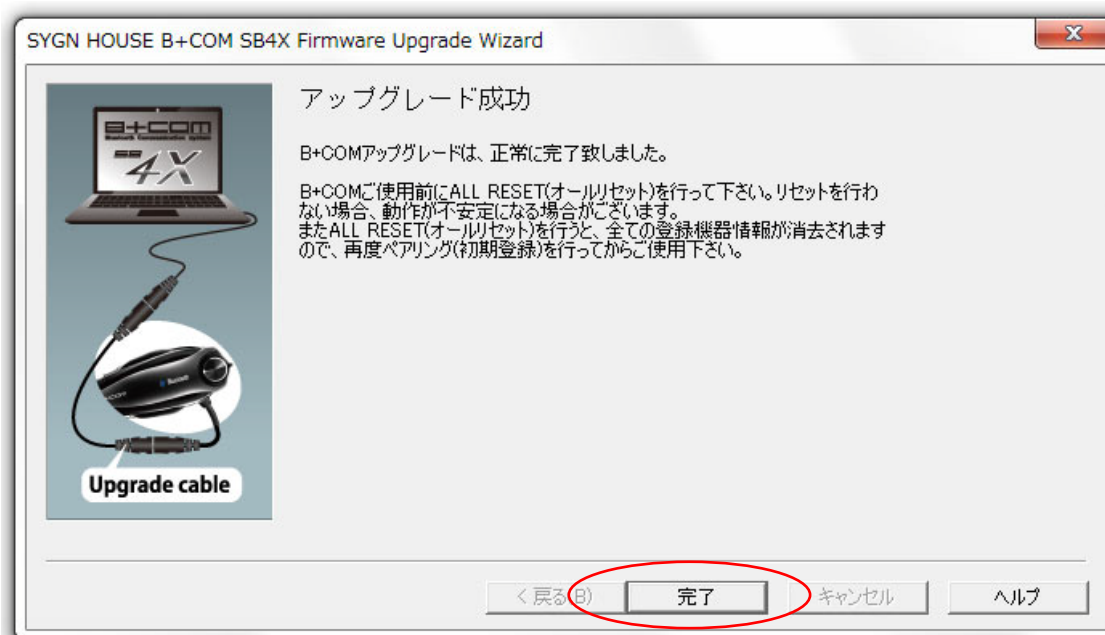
SYGN HOUSE B+COM SB4X Firmware Upgrade Wizard

B+COM
4X

Upgrade cable

アップグレード成功

B+COMアップグレードは、正常に完了致しました。

B+COMご使用前にALL RESET(オールリセット)を行って下さい。リセットを行わない場合、動作が不安定になる場合がございます。
またALL RESET(オールリセット)を行うと、全ての登録機器情報が消去されますので、再度ペアリング(初期登録)を行ってからご使用下さい。

< 戻る(B)
完了
キャンセル
ヘルプ